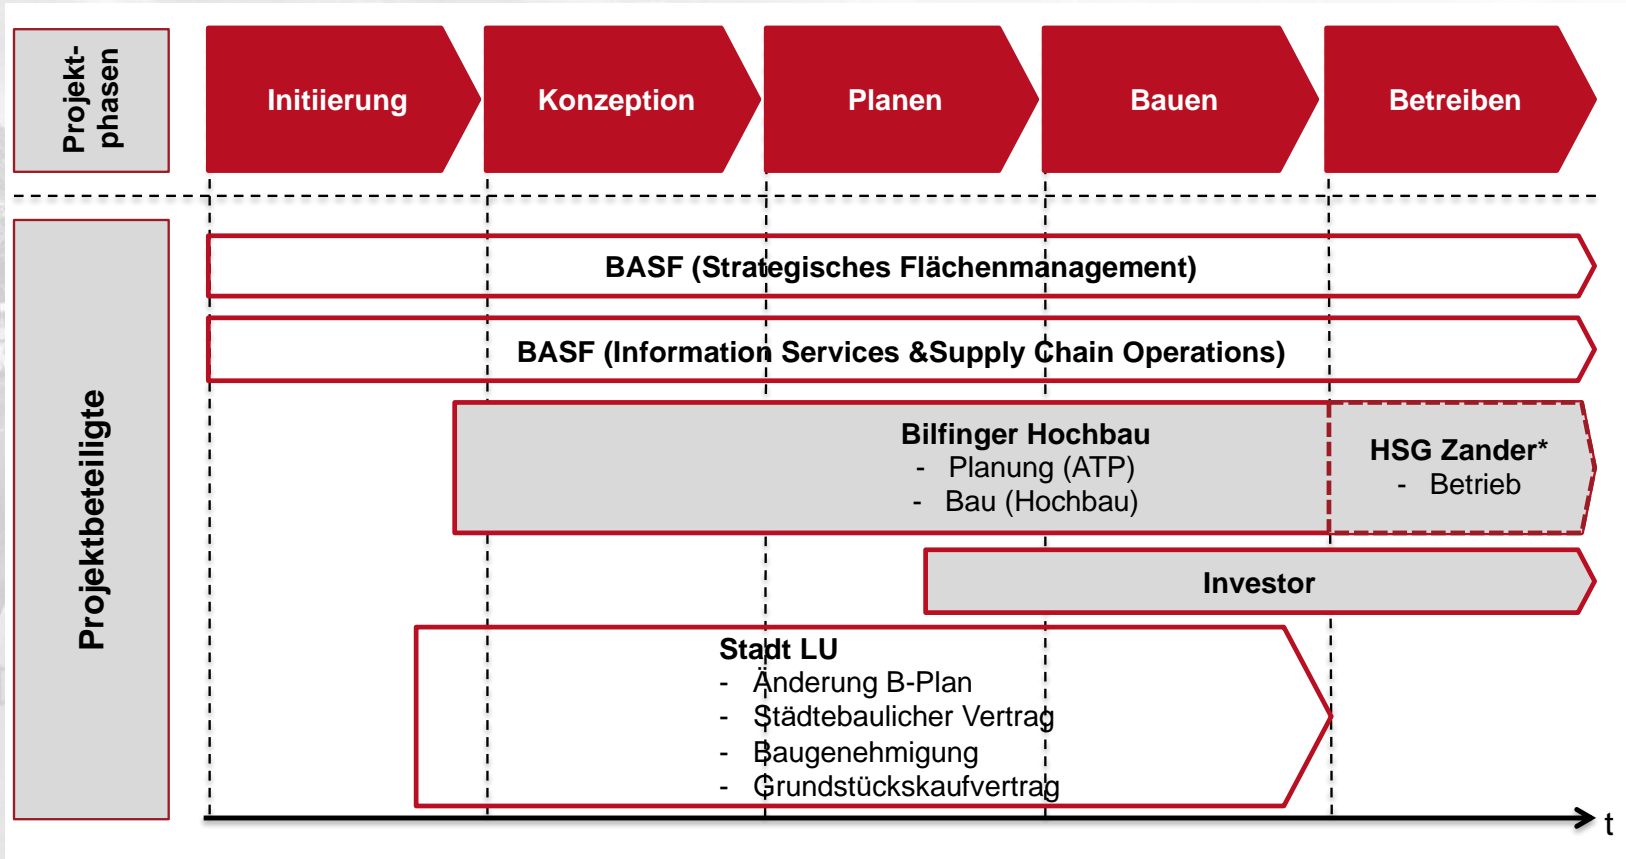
Projekt-phasen

Initiierung

Konzeption

Planen

Bauen

Betreiben

Projektbeteiligte

BASF (Strategisches Flächenmanagement)

BASF (Information Services &Supply Chain Operations)

Bilfinger Hochbau
- Planung (ATP)
- Bau (Hochbau)

HSG Zander*
- Betrieb

Investor

Stadt LU
- Änderung B-Plan
- Städtebaulicher Vertrag
- Baugenehmigung
- Grundstückskaufvertrag

t